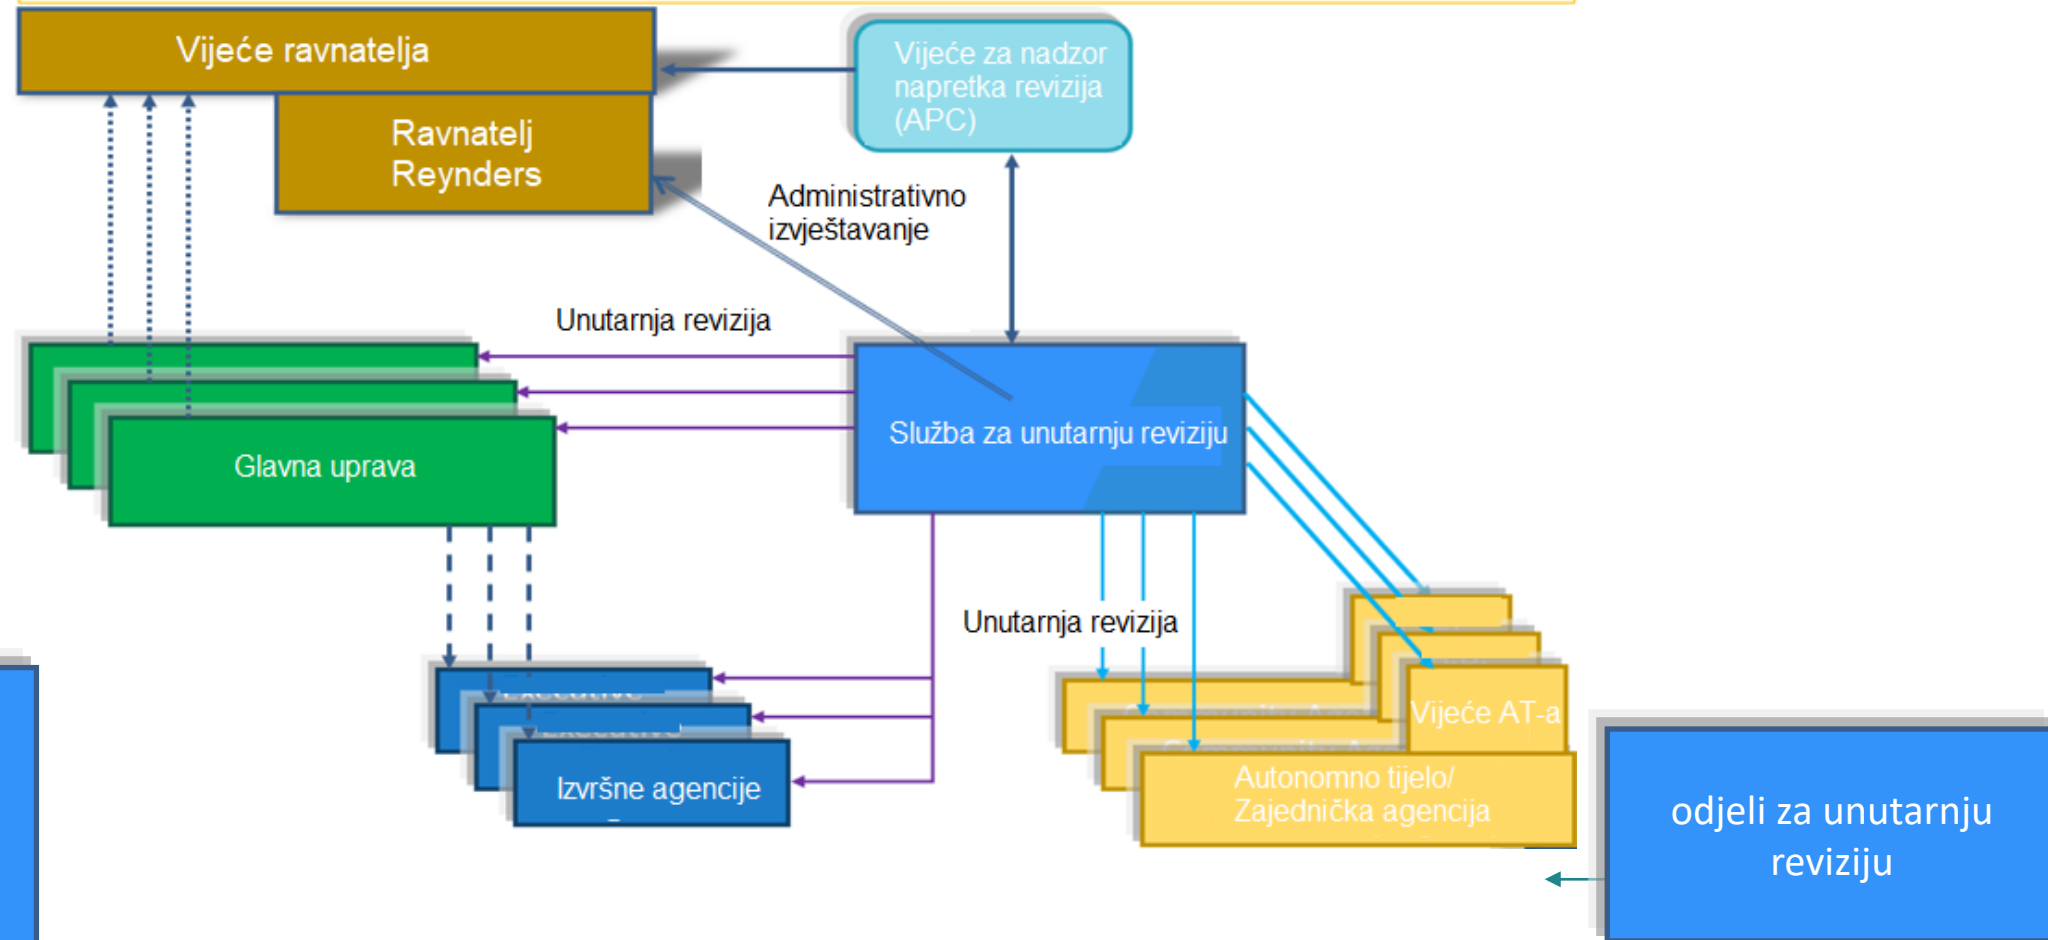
Vijeće ravnatelja

Ravnatelj Reynders

Vijeće za nadzor napretka revizija (APC)

Administrativno izvještavanje

Unutarnja revizija

Služba za unutarnju reviziju

Glavna uprava

Unutarnja revizija

Vijeće AT-a

Autonomno tijelo/ Zajednička agencija

Izvršne agencije

odjeli za unutarnju reviziju